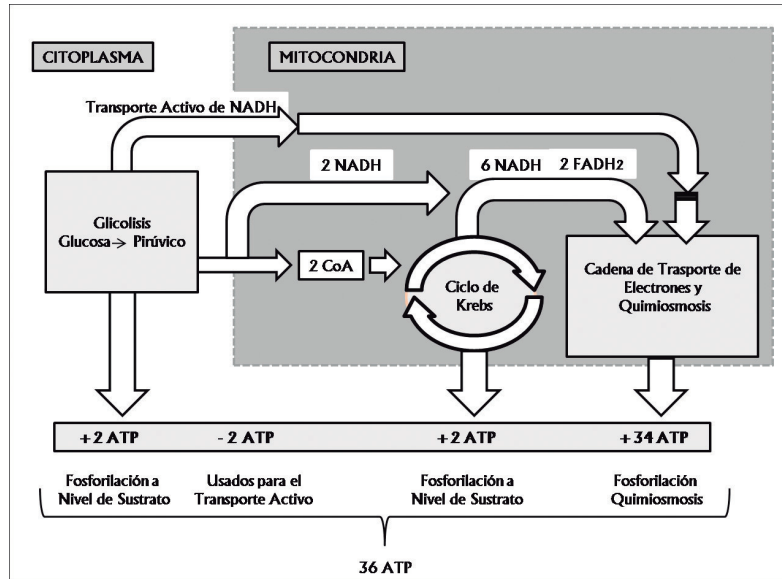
CITOPLASMA

MITOCONDRIA

Transporte Activo de NADH

2 NADH

6 NADH 2 FADH$_2$

Glicolisis
Glucosa→ Pirúvico

2 CoA

Ciclo de Krebs

Cadena de Trasporte de Electrones y Quimiosmosis

+2 ATP -2 ATP +2 ATP +34 ATP

Fosforilación a Nivel de Sustrato

Usados para el Transporte Activo

Fosforilación a Nivel de Sustrato

Fosforilación Quimiosmosis

36 ATP